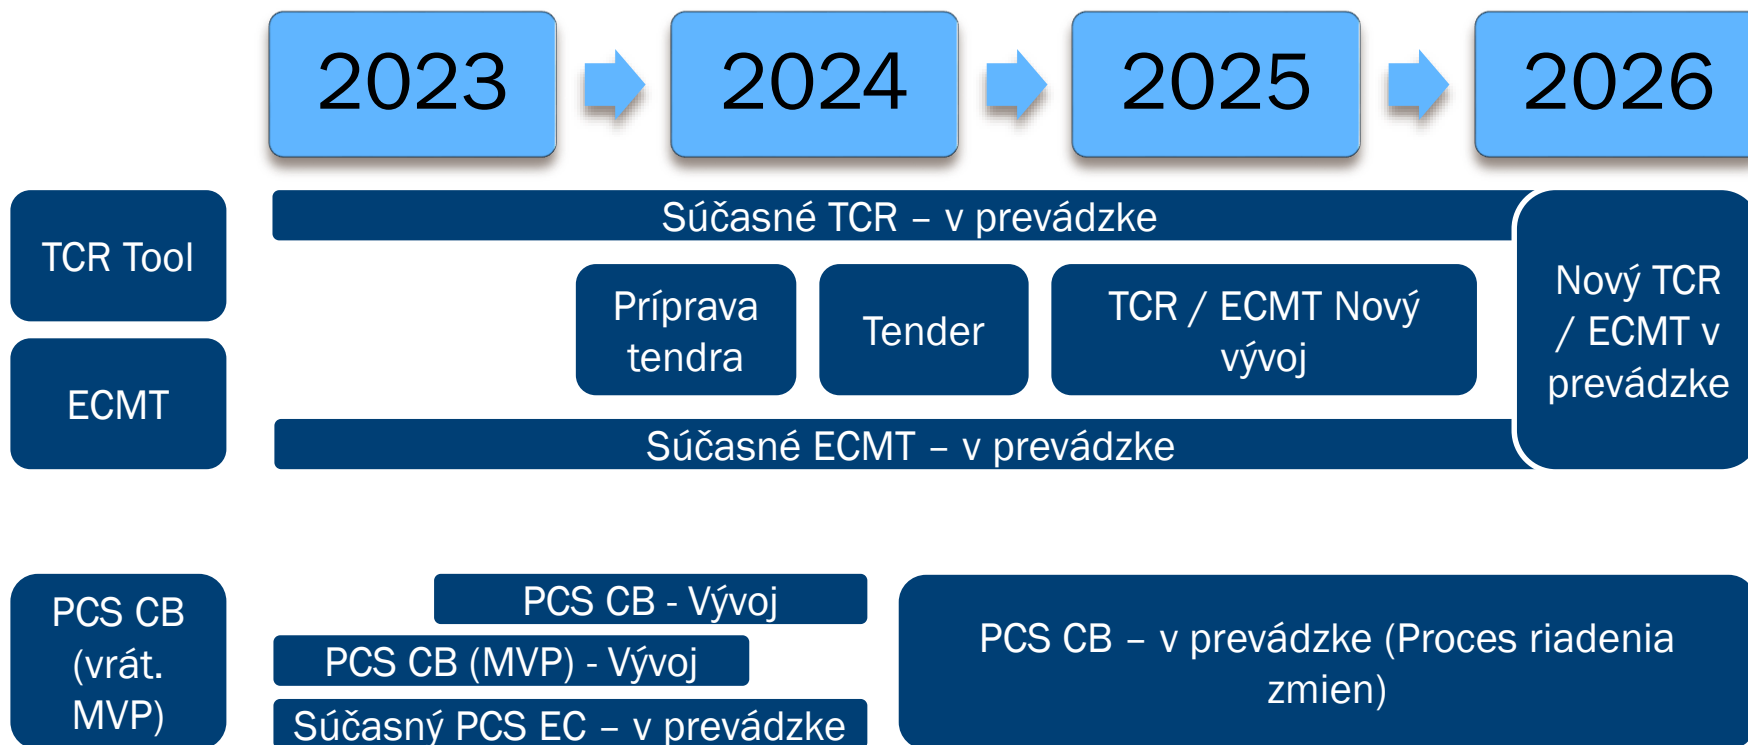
2023
2024
2025
2026

TCR Tool

ECMT

Súčasné TCR – v prevádzke

Príprava tendra

Tender

TCR / ECMT Nový vývoj

Nový TCR / ECMT v prevádzke

Súčasné ECMT – v prevádzke

PCS CB (vrát. MVP)

PCS CB - Vývoj

PCS CB (MVP) - Vývoj

Súčasný PCS EC – v prevádzke

PCS CB – v prevádzke (Proces riadenia zmien)